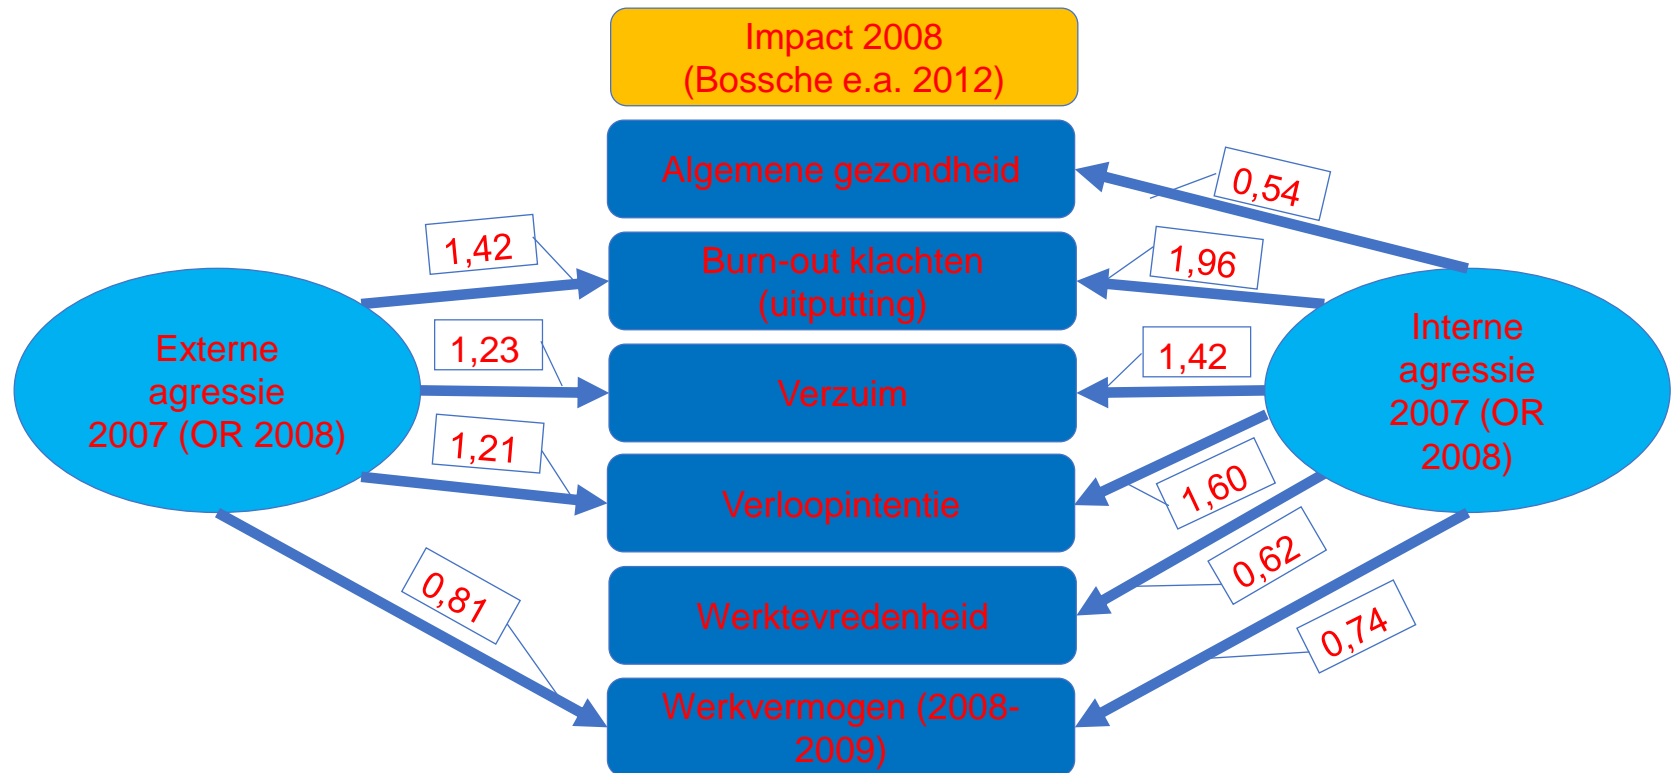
Impact 2008
(Bossche e.a. 2012)

Algemene gezondheid

Burn-out klachten (uitputting)

Verzuim

Verloopintentie

Werktevredenheid

Werkvermogen (2008-2009)

Externe agressie 2007 (OR 2008)

Interne agressie 2007 (OR 2008)

1,42

1,23

1,21

0,81

0,54

1,96

1,42

1,60

0,62

0,74